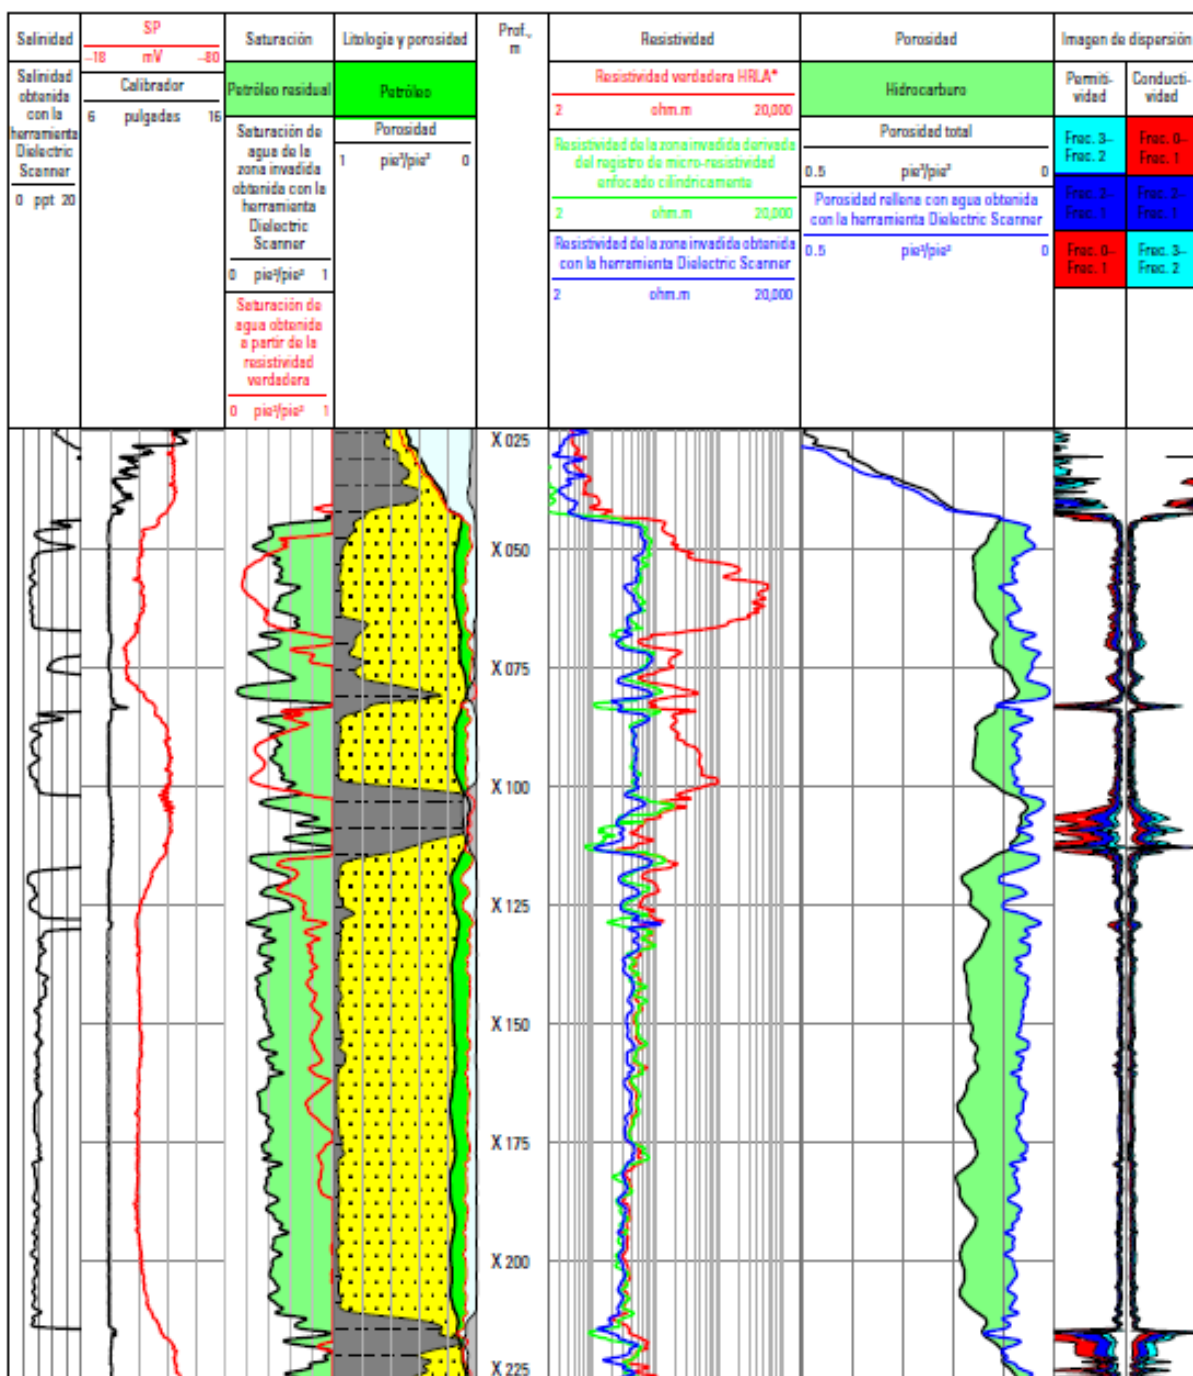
| Salinidad | SP –18 mV –80 | Saturación | Litología y porosidad | Prof., m | Resistividad | Porosidad | Imagen de dispersión |
|---|---|---|---|---|---|---|---|
| Salinidad obtenida con la herramienta Dielectric Scanner 0 ppt 20 | Calibrador 6 pulgadas 16 | Petróleo residual | Petróleo | | Resistividad verdadera HRLA* 2 ohm.m 20,000 | Hidrocarburo | Permitividad / Conductividad |
| | | Saturación de agua de la zona invadida obtenida con la herramienta Dielectric Scanner 0 pie³/pie³ 1 | Porosidad 1 pie³/pie³ 0 | | Resistividad de la zona invadida derivada del registro de micro-resistividad enfocado cilíndricamente 2 ohm.m 20,000 | Porosidad total 0.5 pie³/pie³ 0 | Frec. 3– Frec. 2 / Frec. 0– Frec. 1 |
| | | Saturación de agua obtenida a partir de la resistividad verdadera 0 pie³/pie³ 1 | | | Resistividad de la zona invadida obtenida con la herramienta Dielectric Scanner 2 ohm.m 20,000 | Porosidad rellena con agua obtenida con la herramienta Dielectric Scanner 0.5 pie³/pie³ 0 | Frec. 3– Frec. 1 / Frec. 3– Frec. 1 ; Frec. 0– Frec. 1 / Frec. 3– Frec. 2 |

X 025
X 050
X 075
X 100
X 125
X 150
X 175
X 200
X 225